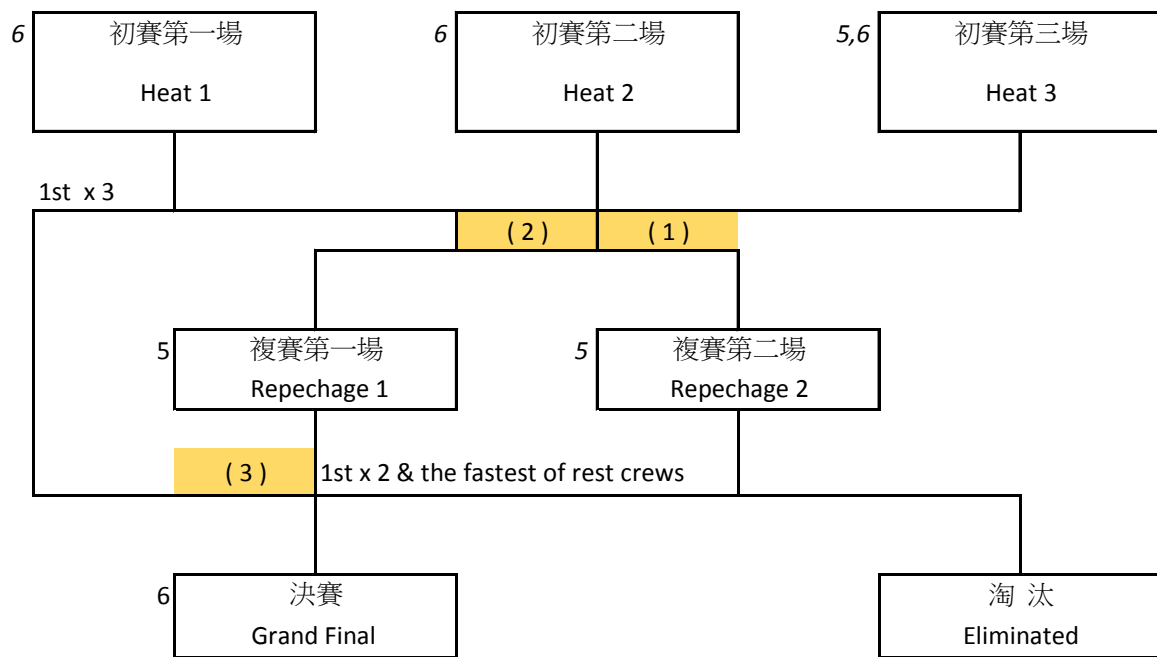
6 初賽第一場

Heat 1

6 初賽第二場

Heat 2

5,6 初賽第三場

Heat 3

1st x 3

( 2 )

( 1 )

5 複賽第一場

Repechage 1

5 複賽第二場

Repechage 2

( 3 )

1st x 2 & the fastest of rest crews

6 決賽

Grand Final

淘 汰

Eliminated